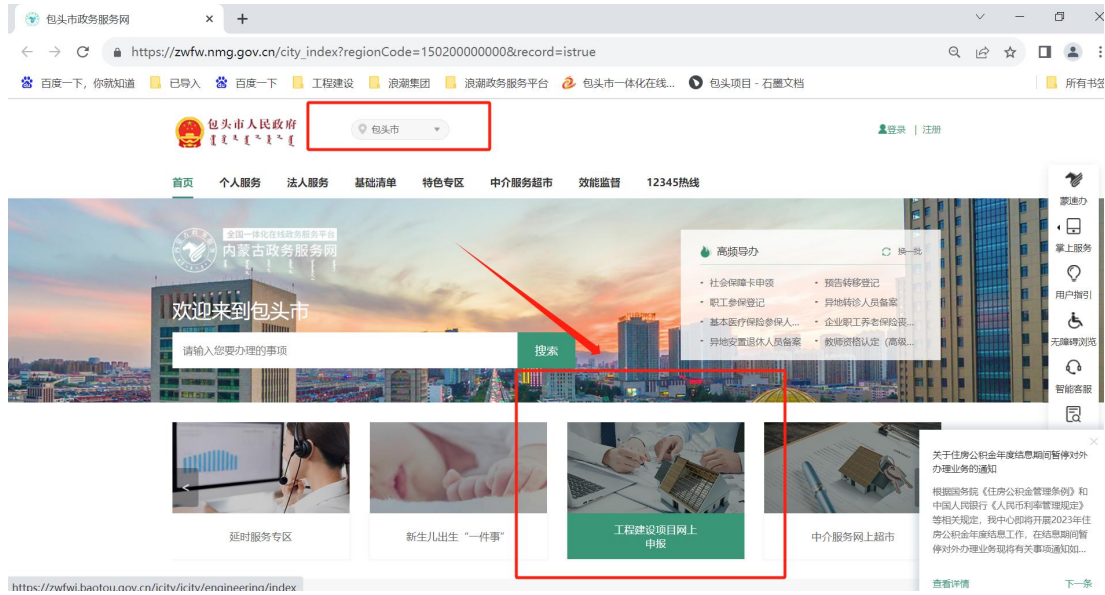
包头市政务服务网

https://zwfw.nmg.gov.cn/city_index?regionCode=150200000000&record=istrue

百度一下，你就知道 已导入 百度一下 工程建设 浪潮集团 浪潮政务服务平台 包头市一体化在线... 包头项目 - 石墨文档 所有书签

包头市人民政府

包头市

登录 | 注册

首页 个人服务 法人服务 基础清单 特色专区 中介服务超市 效能监督 12345热线

全国一体化在线政务服务平台
内蒙古政务服务网

欢迎来到包头市

请输入您要办理的事项 搜索

高频导办 换一批
· 社会保障卡申领
· 职工参保登记
· 基本医疗保险参保人...
· 异地安置退休人员备案
· 预告转移登记
· 异地转诊人员备案
· 企业职工养老保险页...
· 教师资格认定（高级...

蒙速办
掌上服务
用户指引
无障碍浏览
智能客服

延时服务专区
新生儿出生"一件事"
工程建设项目网上申报
中介服务网上超市

关于住房公积金年度结息期间暂停对外办理业务的通知

根据国务院《住房公积金管理条例》和中国人民银行《人民币利率管理规定》等相关规定，我中心即将开展2023年住房公积金年度结息工作，在结息期间暂停对外办理业务现将有关事项通知如...

查看详情 下一条

https://zwfwj.baotou.gov.cn/jcity/jcity/engineering/index